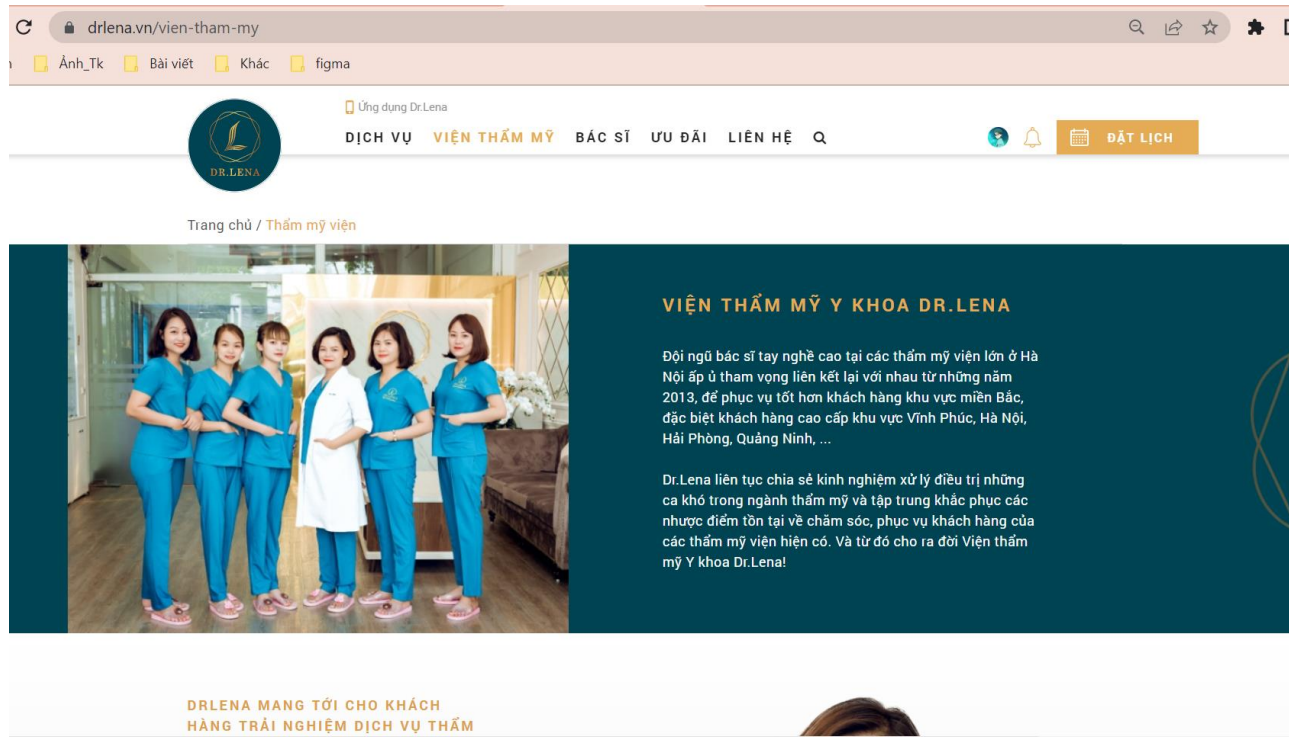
drlena.vn/vien-tham-my

Ảnh_Tk Bài viết Khác figma

DR.LENA

Ứng dụng Dr.Lena

DỊCH VỤ VIỆN THẨM MỸ BÁC SĨ ƯU ĐÃI LIÊN HỆ

ĐẶT LỊCH

Trang chủ / Thẩm mỹ viện

VIỆN THẨM MỸ Y KHOA DR.LENA

Đội ngũ bác sĩ tay nghề cao tại các thẩm mỹ viện lớn ở Hà Nội ấp ủ tham vọng liên kết lại với nhau từ những năm 2013, để phục vụ tốt hơn khách hàng khu vực miền Bắc, đặc biệt khách hàng cao cấp khu vực Vĩnh Phúc, Hà Nội, Hải Phòng, Quảng Ninh, ...

Dr.Lena liên tục chia sẻ kinh nghiệm xử lý điều trị những ca khó trong ngành thẩm mỹ và tập trung khắc phục các nhược điểm tồn tại về chăm sóc, phục vụ khách hàng của các thẩm mỹ viện hiện có. Và từ đó cho ra đời Viện thẩm mỹ Y khoa Dr.Lena!

DRLENA MANG TỚI CHO KHÁCH HÀNG TRẢI NGHIỆM DỊCH VỤ THẨM